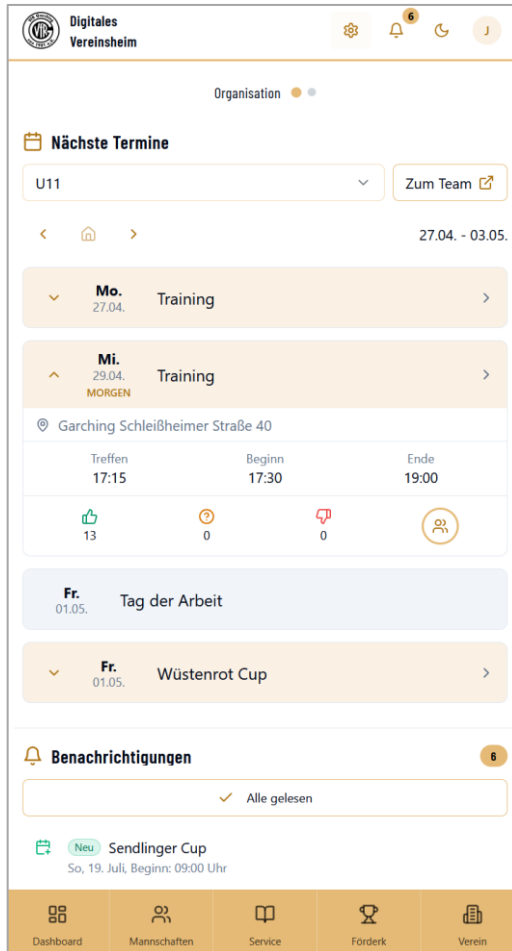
Digitales Vereinsheim

6

J

Organisation

Nächste Termine

U11

Zum Team

27.04. - 03.05.

Mo.
27.04.
Training

Mi.
29.04.
MORGEN
Training

Garching Schleißheimer Straße 40

| Treffen | Beginn | Ende |
|---|---|---|
| 17:15 | 17:30 | 19:00 |

13 0 0

Fr.
01.05.
Tag der Arbeit

Fr.
01.05.
Wüstenrot Cup

Benachrichtigungen

6

Alle gelesen

Neu Sendlinger Cup
So, 19. Juli, Beginn: 09:00 Uhr

Dashboard Mannschaften Service Förderk Verein